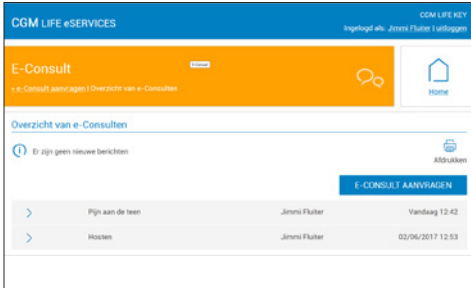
CGM LIFE eSERVICES

CGM LIFE KEY
Ingelogd als: Jimmi Fluiter | uitloggen

E-Consult

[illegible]

» e-Consult aanvragen | Overzicht van e-Consulten

Home

Overzicht van e-Consulten

Er zijn geen nieuwe berichten

Afdrukken

E-CONSULT AANVRAGEN

| | | | |
|---|---|---|---|
| › | Pijn aan de teen | Jimmi Fluiter | Vandaag 12:42 |
| › | Hosten | Jimmi Fluiter | 02/06/2017 12:53 |